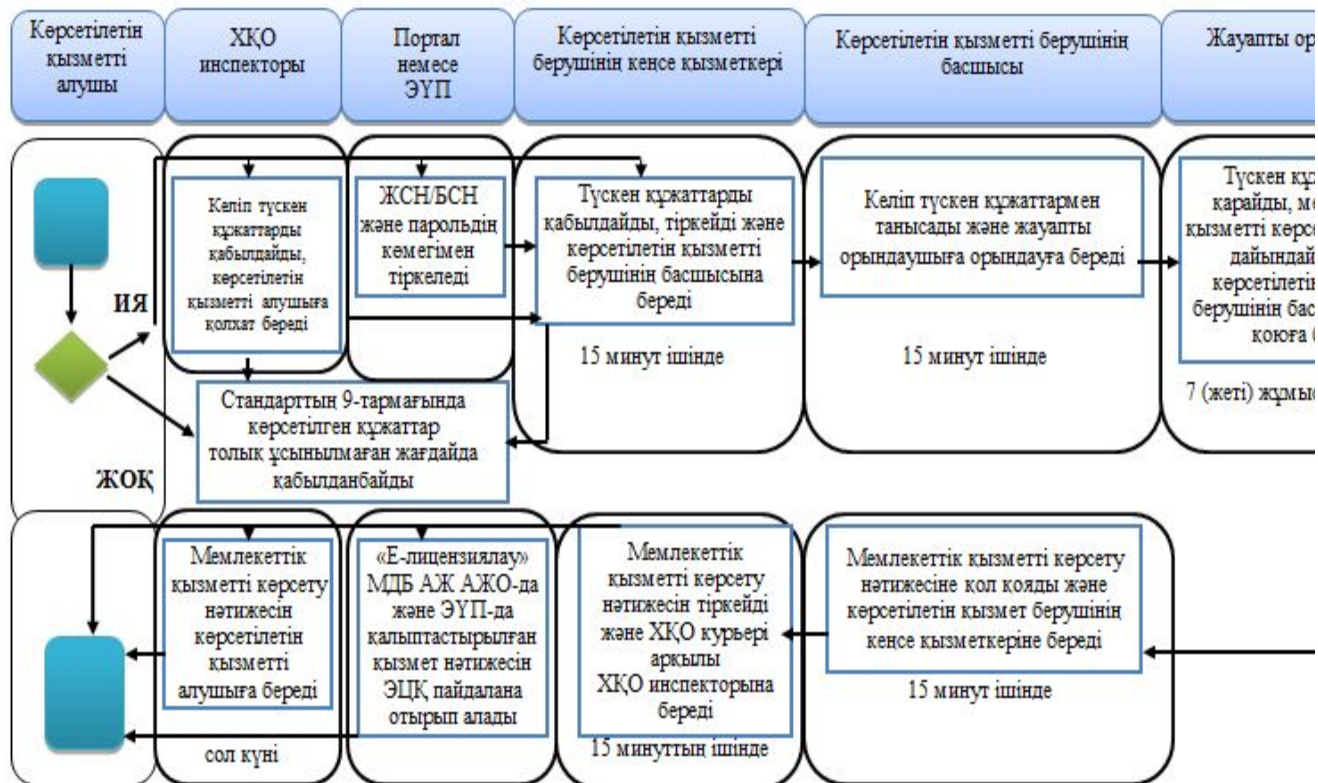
Көрсетілетін қызметті алушы

ХҚО инспекторы

Портал немесе ЭҮП

Көрсетілетін қызметті берушінің кеңсе қызметкері

Көрсетілетін қызметті берушінің басшысы

Жауапты ор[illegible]

Келіп түскен құжаттарды қабылдайды, көрсетілетін қызметті алушыға қолхат береді

ЖСН/БСН және парольдің көмегімен тіркеледі

Түскен құжаттарды қабылдайды, тіркейді және көрсетілетін қызметті берушінің басшысына береді

Келіп түскен құжаттармен танысады және жауапты орындаушыға орындауға береді

Түскен құ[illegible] қарайды, м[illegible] қызметті көрс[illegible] дайындай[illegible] көрсетілеті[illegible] берушінің бас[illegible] қоюға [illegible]

ИЯ

15 минут ішінде

15 минут ішінде

7 (жеті) жұмы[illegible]

Стандарттың 9-тармағында көрсетілген құжаттар толық ұсынылмаған жағдайда қабылданбайды

ЖОҚ

Мемлекеттік қызметті көрсету нәтижесін көрсетілетін қызметті алушыға береді

«Е-лицензиялау» МДБ АЖ АЖО-да және ЭҮП-да қалыптастырылған қызмет нәтижесін ЭЦҚ пайдалана отырып алады

Мемлекеттік қызметті көрсету нәтижесін тіркейді және ХҚО курьері арқылы ХҚО инспекторына береді

Мемлекеттік қызметті көрсету нәтижесіне қол қояды және көрсетілетін қызмет берушінің кеңсе қызметкеріне береді

15 минут ішінде

сол күні

15 минуттың ішінде